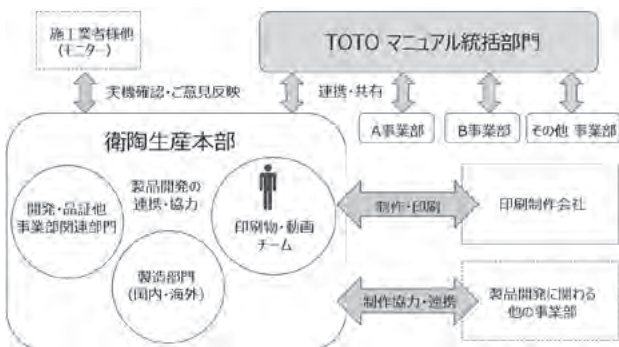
施工業者様他
（モニター）

TOTO マニュアル統括部門

実機確認・ご意見反映

連携・共有

A事業部

B事業部

その他 事業部

衛陶生産本部

製品開発の
連携・協力

開発・品証他
事業部関連部門

印刷物・動画
チーム

製造部門
（国内・海外）

制作・印刷

印刷制作会社

制作協力・連携

製品開発に関わる
他の事業部